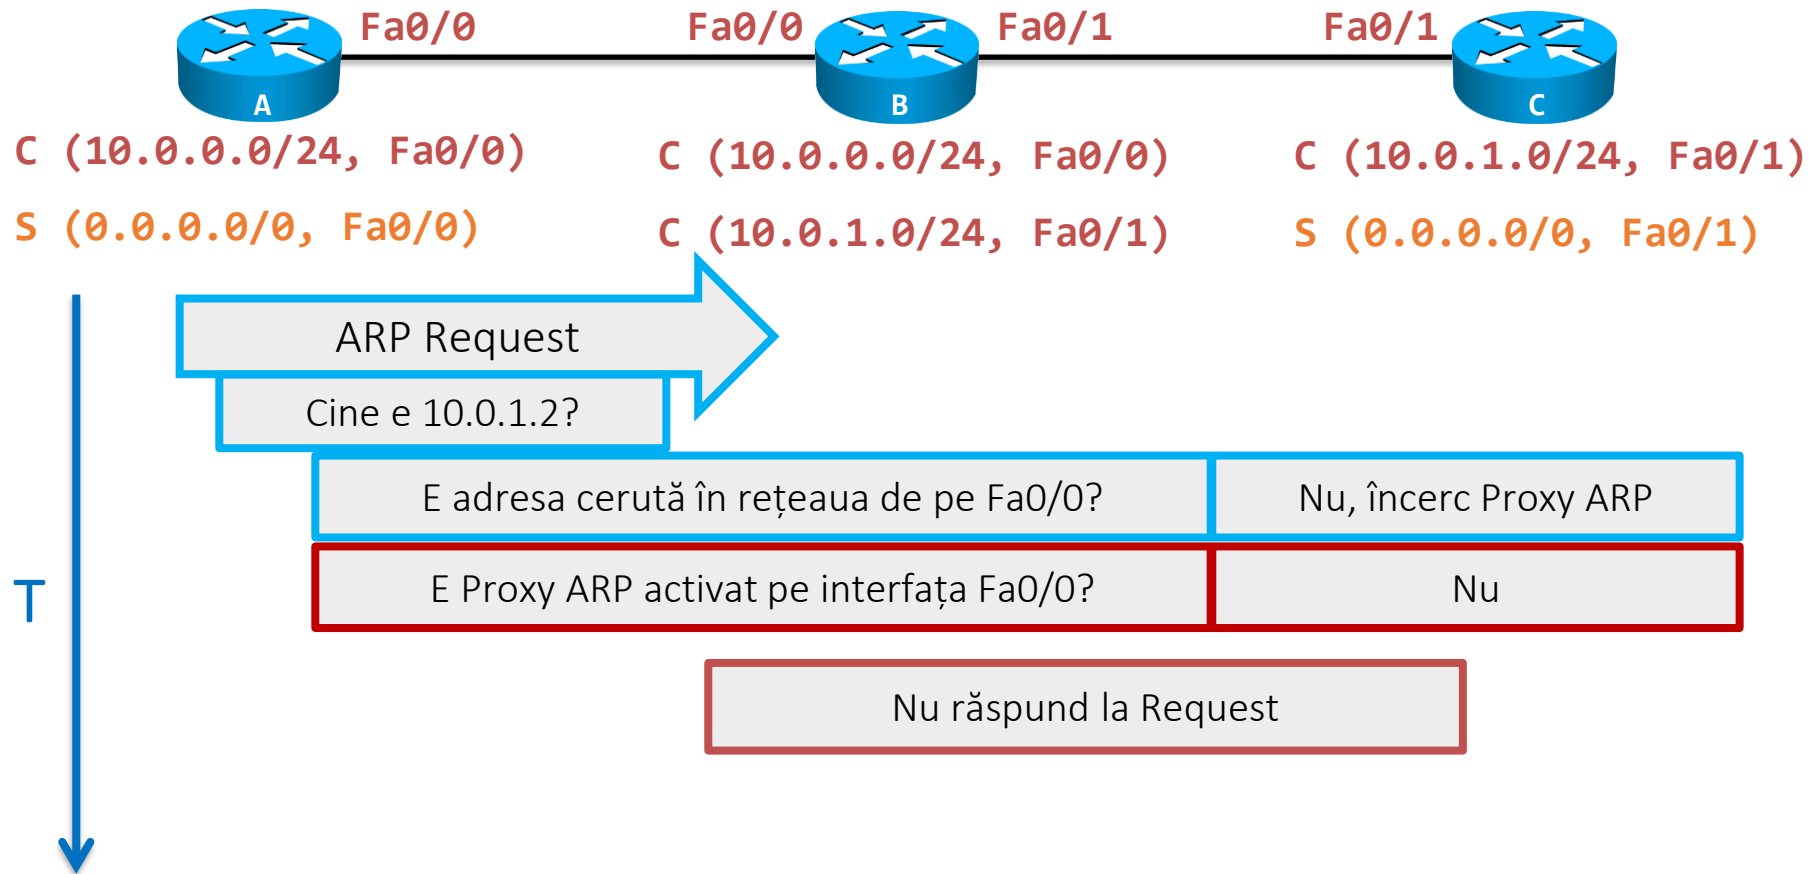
A Fa0/0 Fa0/0 B Fa0/1 Fa0/1 C

C (10.0.0.0/24, Fa0/0)
S (0.0.0.0/0, Fa0/0)

C (10.0.0.0/24, Fa0/0)
C (10.0.1.0/24, Fa0/1)

C (10.0.1.0/24, Fa0/1)
S (0.0.0.0/0, Fa0/1)

ARP Request
Cine e 10.0.1.2?

T

| E adresa cerută în rețeaua de pe Fa0/0? | Nu, încerc Proxy ARP |
|---|---|
| E Proxy ARP activat pe interfața Fa0/0? | Nu |

Nu răspund la Request